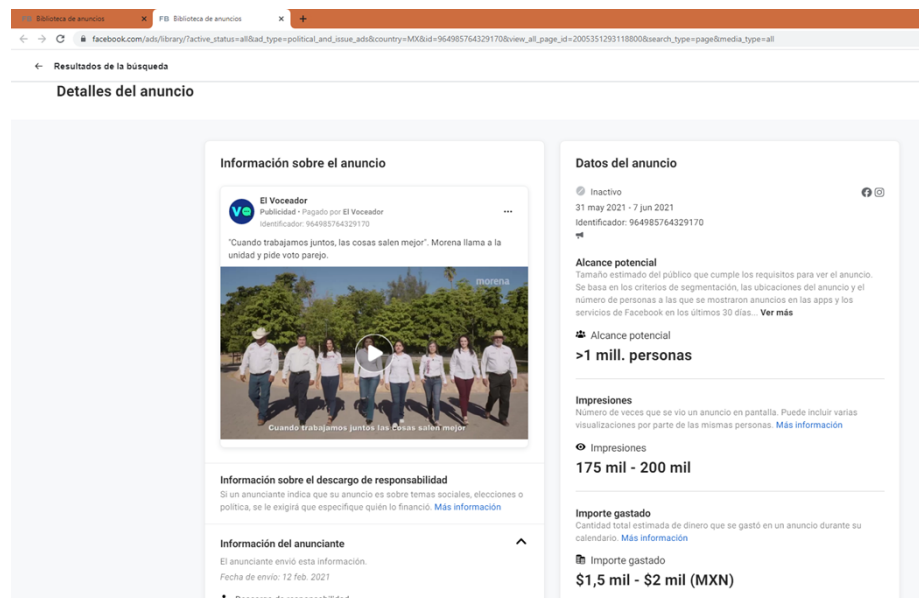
Biblioteca de anuncios × FB Biblioteca de anuncios × +

facebook.com/ads/library/?active_status=all&ad_type=political_and_issue_ads&country=MX&id=964985764329170&view_all_page_id=2005351293118800&search_type=page&media_type=all

← Resultados de la búsqueda

Detalles del anuncio

Información sobre el anuncio

El Voceador
Publicidad • Pagado por El Voceador
Identificador: 964985764329170

"Cuando trabajamos juntos, las cosas salen mejor". Morena llama a la unidad y pide voto parejo.

morena

Cuando trabajamos juntos las cosas salen mejor

Información sobre el descargo de responsabilidad
Si un anunciante indica que su anuncio es sobre temas sociales, elecciones o política, se le exigirá que especifique quién lo financió. Más información

Información del anunciante
El anunciante envió esta información.
Fecha de envío: 12 feb. 2021

Datos del anuncio

Inactivo
31 may 2021 - 7 jun 2021
Identificador: 964985764329170

Alcance potencial
Tamaño estimado del público que cumple los requisitos para ver el anuncio. Se basa en los criterios de segmentación, las ubicaciones del anuncio y el número de personas a las que se mostraron anuncios en las apps y los servicios de Facebook en los últimos 30 días... Ver más

Alcance potencial
>1 mill. personas

Impresiones
Número de veces que se vio un anuncio en pantalla. Puede incluir varias visualizaciones por parte de las mismas personas. Más información

Impresiones
175 mil - 200 mil

Importe gastado
Cantidad total estimada de dinero que se gastó en un anuncio durante su calendario. Más información

Importe gastado
$1,5 mil - $2 mil (MXN)